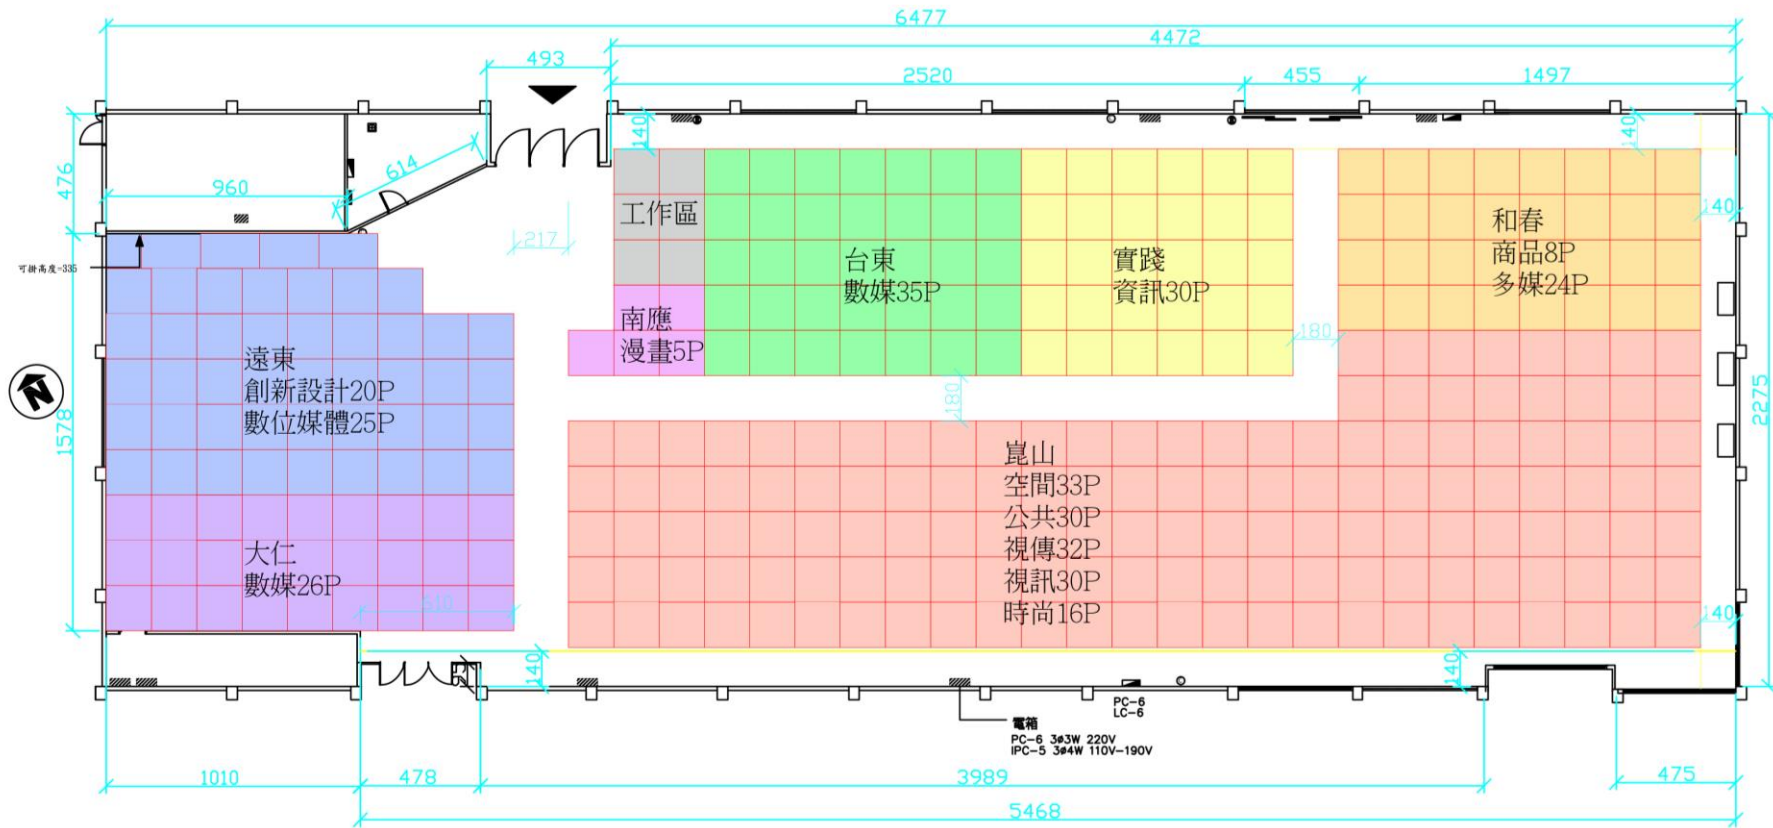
6477
4472
493
2520
455
1497
140
140
476
960
614
工作區
217
台東
數媒35P
實踐
資訊30P
和春
商品8P
多媒24P
140
可掛高度=335
南應
漫畫5P
180
遠東
創新設計20P
數位媒體25P
180
2275
1578
崑山
空間33P
公共30P
視傳32P
視訊30P
時尚16P
大仁
數媒26P
610
140
140
140
PC-6
LC-6
電箱
PC-6 3ø3W 220V
IPC-5 3ø4W 110V-190V
1010
478
3989
475
5468